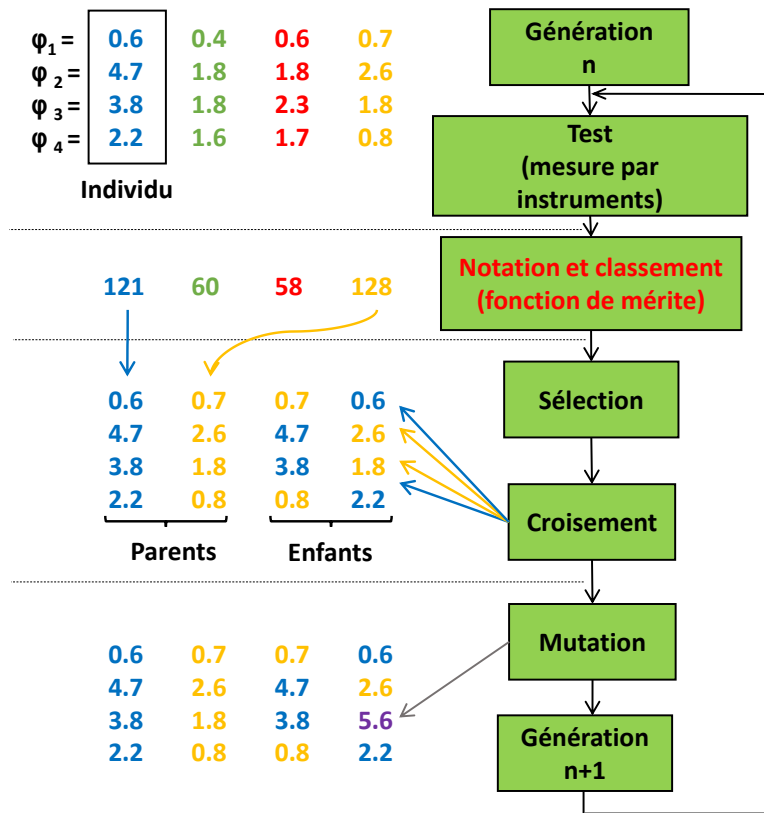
$\varphi_1$ = 0.6 0.4 0.6 0.7
$\varphi_2$ = 4.7 1.8 1.8 2.6
$\varphi_3$ = 3.8 1.8 2.3 1.8
$\varphi_4$ = 2.2 1.6 1.7 0.8

Individu

Génération n

Test (mesure par instruments)

121 60 58 128

Notation et classement (fonction de mérite)

Sélection

0.6 0.7 0.7 0.6
4.7 2.6 4.7 2.6
3.8 1.8 3.8 1.8
2.2 0.8 0.8 2.2

Parents Enfants

Croisement

Mutation

0.6 0.7 0.7 0.6
4.7 2.6 4.7 2.6
3.8 1.8 3.8 5.6
2.2 0.8 0.8 2.2

Génération n+1